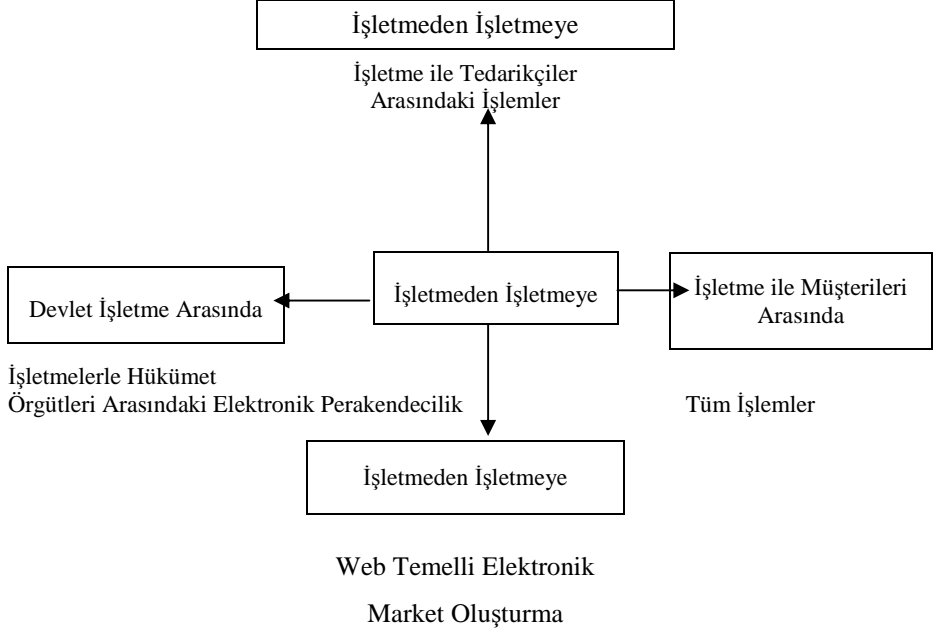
İşletmeden İşletmeye

İşletme ile Tedarikçiler Arasındaki İşlemler

Devlet İşletme Arasında

İşletmeden İşletmeye

İşletme ile Müşterileri Arasında

İşletmelerle Hükümet Örgütleri Arasındaki Elektronik Perakendecilik

Tüm İşlemler

İşletmeden İşletmeye

Web Temelli Elektronik

Market Oluşturma